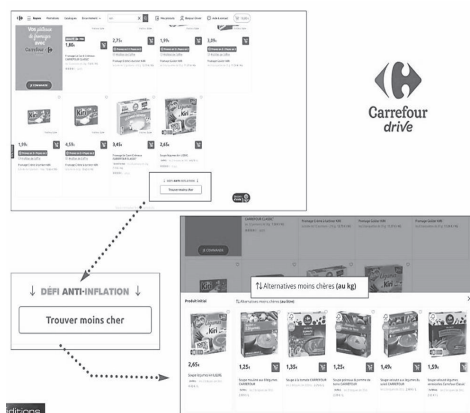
Carrefour drive

↓ DÉFI ANTI-INFLATION ↓

Trouver moins cher

⇅ Alternatives moins chères (au kg)

Produit initial

1,80€

2,71€

1,39€

1,59€

4,55€

3,43€

2,65€

2,65€

1,25€

1,35€

1,25€

1,49€

1,59€

Trouver moins cher